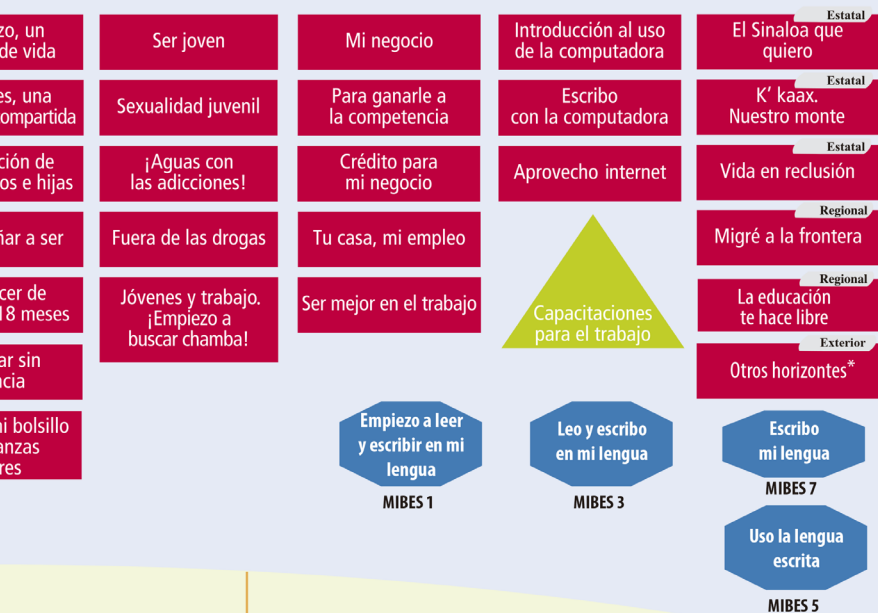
zo, un
de vida

es, una
ompartida

ción de
os e hijas

ñar a ser

cer de
18 meses

ar sin
ncia

mi bolsillo
anzas
res

Ser joven

Sexualidad juvenil

¡Aguas con las adicciones!

Fuera de las drogas

Jóvenes y trabajo. ¡Empiezo a buscar chamba!

Mi negocio

Para ganarle a la competencia

Crédito para mi negocio

Tu casa, mi empleo

Ser mejor en el trabajo

Introducción al uso de la computadora

Escribo con la computadora

Aprovecho internet

Capacitaciones para el trabajo

Estatal
El Sinaloa que quiero

Estatal
K' kaax. Nuestro monte

Estatal
Vida en reclusión

Regional
Migré a la frontera

Regional
La educación te hace libre

Exterior
Otros horizontes*

Empiezo a leer y escribir en mi lengua
MIBES 1

Leo y escribo en mi lengua
MIBES 3

Escribo mi lengua
MIBES 7

Uso la lengua escrita
MIBES 5